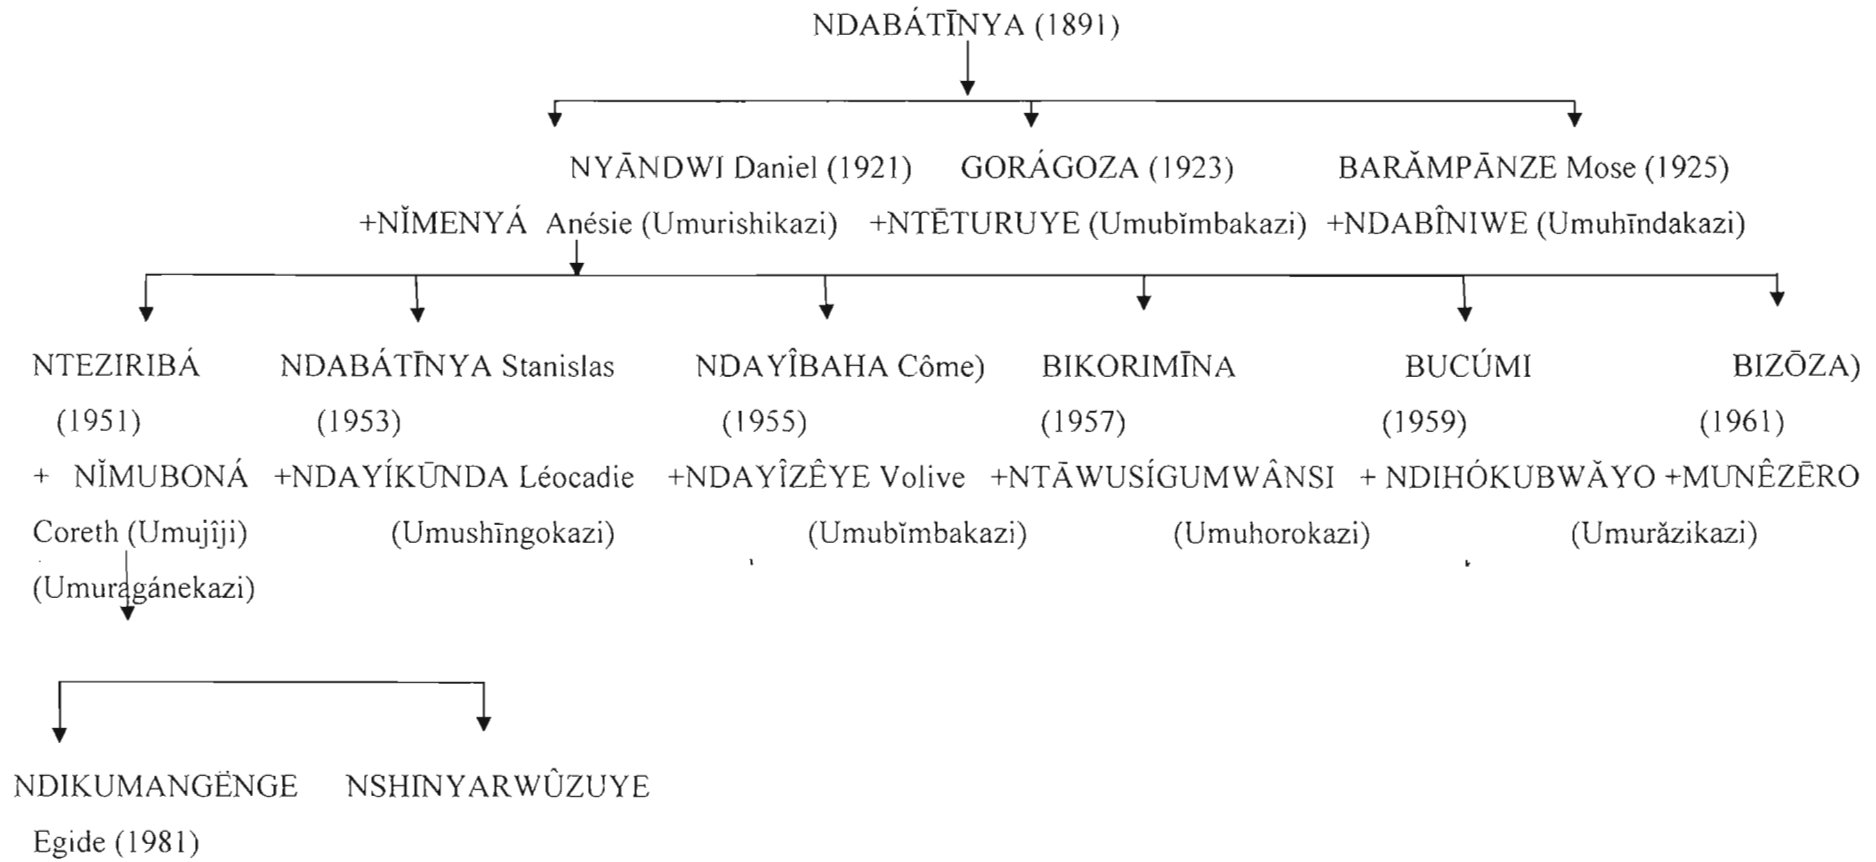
NDABÁTĪNYA (1891)

NYĀNDWI Daniel (1921)
+NĬMENYÁ Anésie (Umurishikazi)

GORÁGOZA (1923)
+NTĒTURUYE (Umubĭmbakazi)

BARĂMPĀNZE Mose (1925)
+NDABÎNIWE (Umuhīndakazi)

NTEZIRIBÁ (1951) + NĬMUBONÁ Coreth (Umujîji) (Umuragánekazi)

NDABÁTĪNYA Stanislas (1953) +NDAYÍKŪNDA Léocadie (Umushīngokazi)

NDAYÎBAHA Côme) (1955) +NDAYÎZÊYE Volive (Umubĭmbakazi)

BIKORIMĪNA (1957) +NTĂWUSÍGUMWÂNSI (Umuhorokazi)

BUCÚMI (1959) + NDIHÓKUBWĂYO

BIZŌZA) (1961) +MUNÊZĒRO (Umurăzikazi)

NDIKUMANGĔNGE Egide (1981)

NSHINYARWÛZUYE